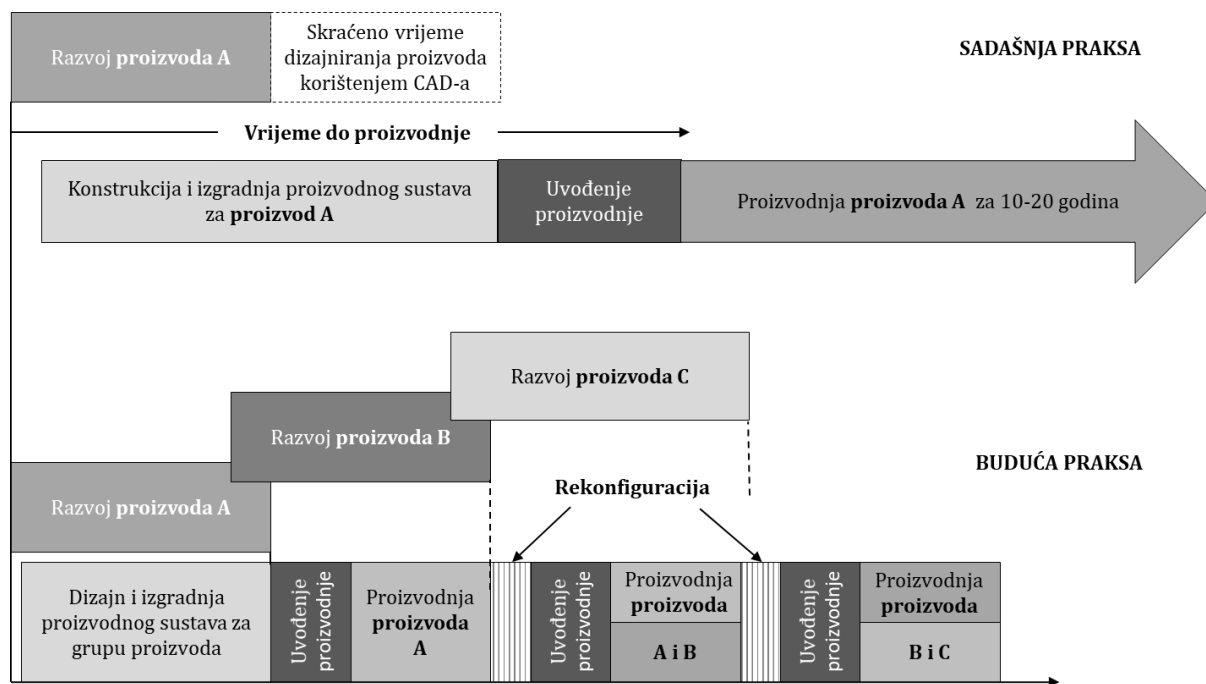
Razvoj **proizvoda A**

Skraćeno vrijeme dizajniranja proizvoda korištenjem CAD-a

SADAŠNJA PRAKSA

Vrijeme do proizvodnje

Konstrukcija i izgradnja proizvodnog sustava za **proizvod A**

Uvođenje proizvodnje

Proizvodnja **proizvoda A** za 10-20 godina

Razvoj **proizvoda C**

Razvoj **proizvoda B**

BUDUĆA PRAKSA

Rekonfiguracija

Razvoj **proizvoda A**

Dizajn i izgradnja proizvodnog sustava za grupu proizvoda

Uvođenje proizvodnje

Proizvodnja **proizvoda A**

Uvođenje proizvodnje

Proizvodnja **proizvoda**

**A i B**

Uvođenje proizvodnje

Proizvodnja **proizvoda**

**B i C**